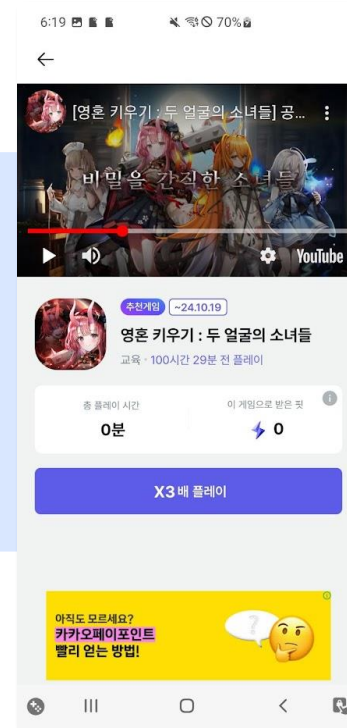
6:19 70%

←

[영혼 키우기 : 두 얼굴의 소녀들] 공...

비밀을 간직한 소녀들

YouTube

추천게임 ~24.10.19

영혼 키우기 : 두 얼굴의 소녀들

교육 · 100시간 29분 전 플레이

총 플레이 시간

0분

이 게임으로 받은 핏

0

X3 배 플레이

아직도 모르세요?
카카오페이포인트
빨리 얻는 방법!